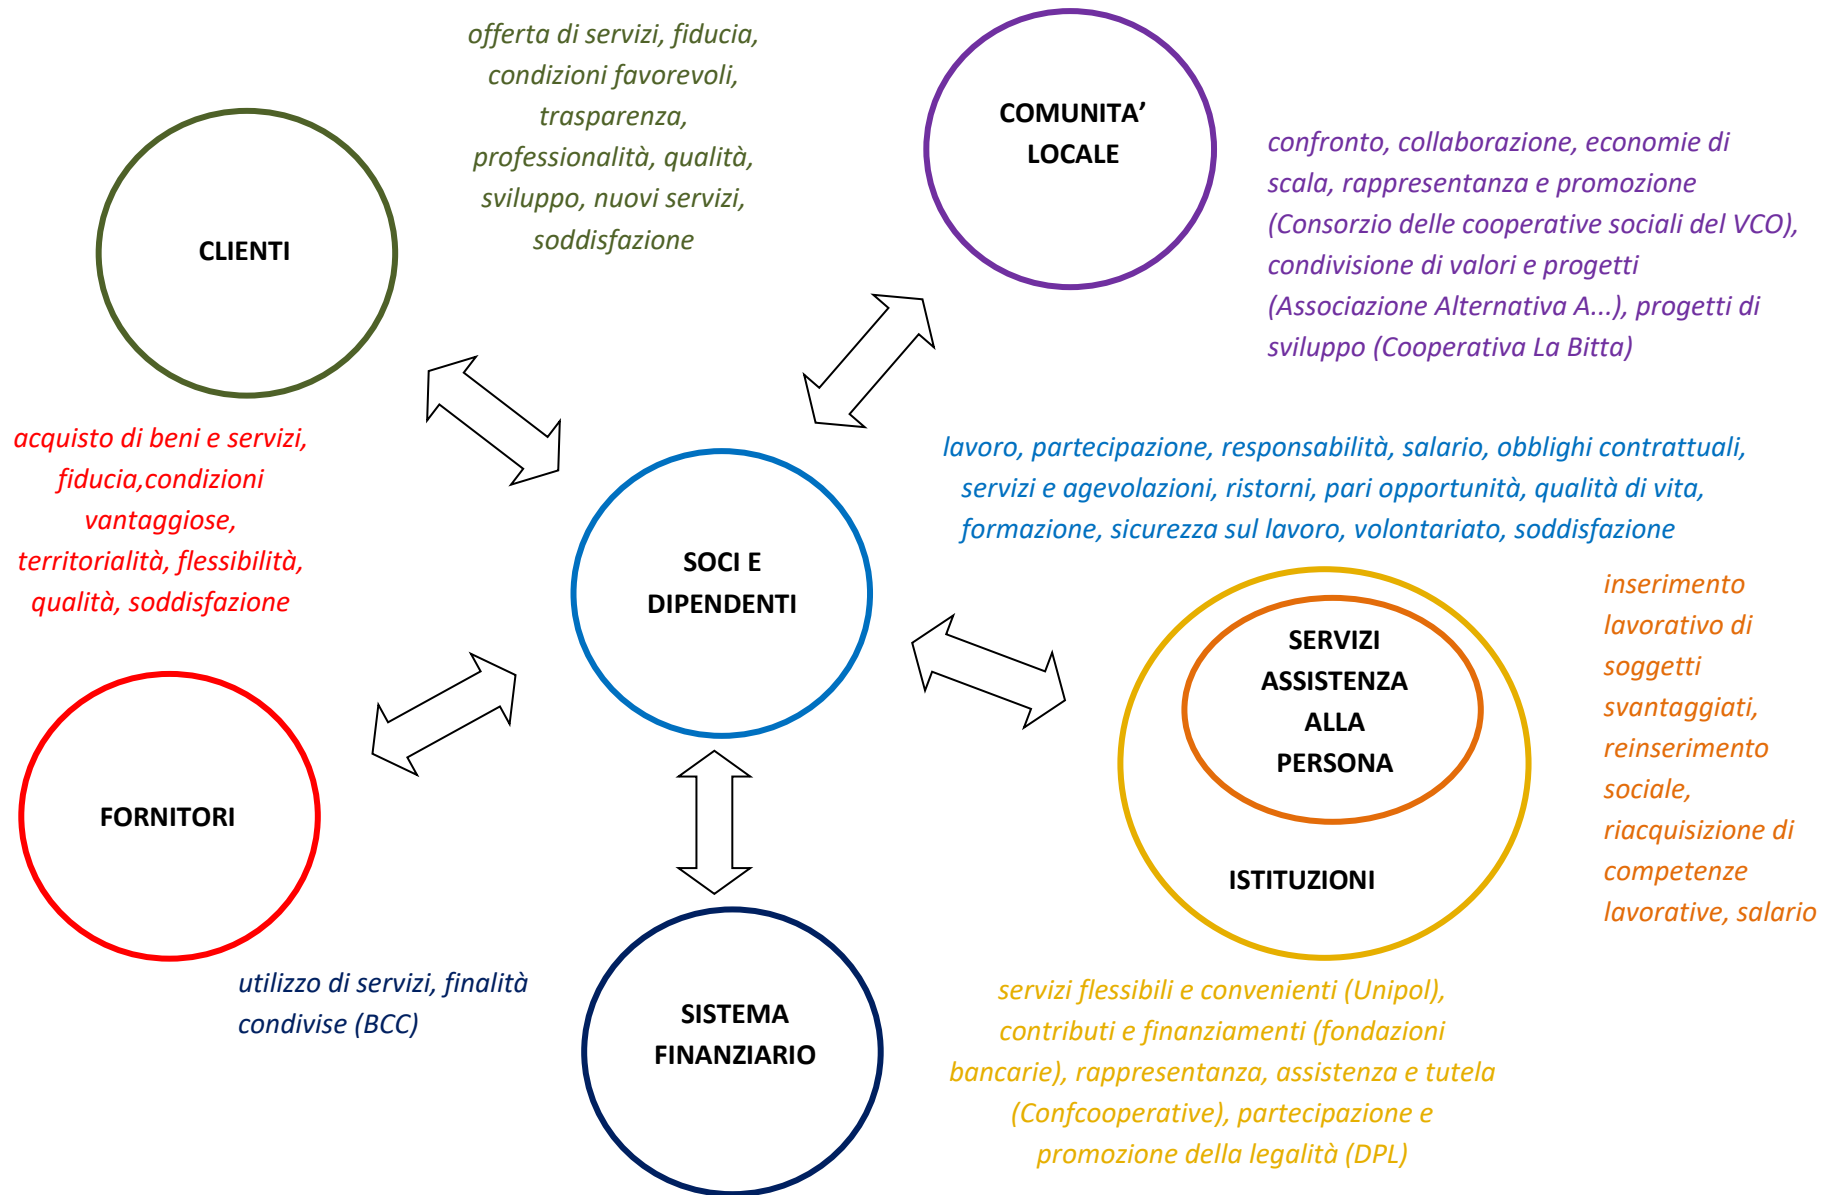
offerta di servizi, fiducia, condizioni favorevoli, trasparenza, professionalità, qualità, sviluppo, nuovi servizi, soddisfazione

COMUNITA' LOCALE

confronto, collaborazione, economie di scala, rappresentanza e promozione (Consorzio delle cooperative sociali del VCO), condivisione di valori e progetti (Associazione Alternativa A...), progetti di sviluppo (Cooperativa La Bitta)

CLIENTI

acquisto di beni e servizi, fiducia,condizioni vantaggiose, territorialità, flessibilità, qualità, soddisfazione

lavoro, partecipazione, responsabilità, salario, obblighi contrattuali, servizi e agevolazioni, ristorni, pari opportunità, qualità di vita, formazione, sicurezza sul lavoro, volontariato, soddisfazione

SOCI E DIPENDENTI

inserimento lavorativo di soggetti svantaggiati, reinserimento sociale, riacquisizione di competenze lavorative, salario

SERVIZI ASSISTENZA ALLA PERSONA

ISTITUZIONI

FORNITORI

utilizzo di servizi, finalità condivise (BCC)

SISTEMA FINANZIARIO

servizi flessibili e convenienti (Unipol), contributi e finanziamenti (fondazioni bancarie), rappresentanza, assistenza e tutela (Confcooperative), partecipazione e promozione della legalità (DPL)